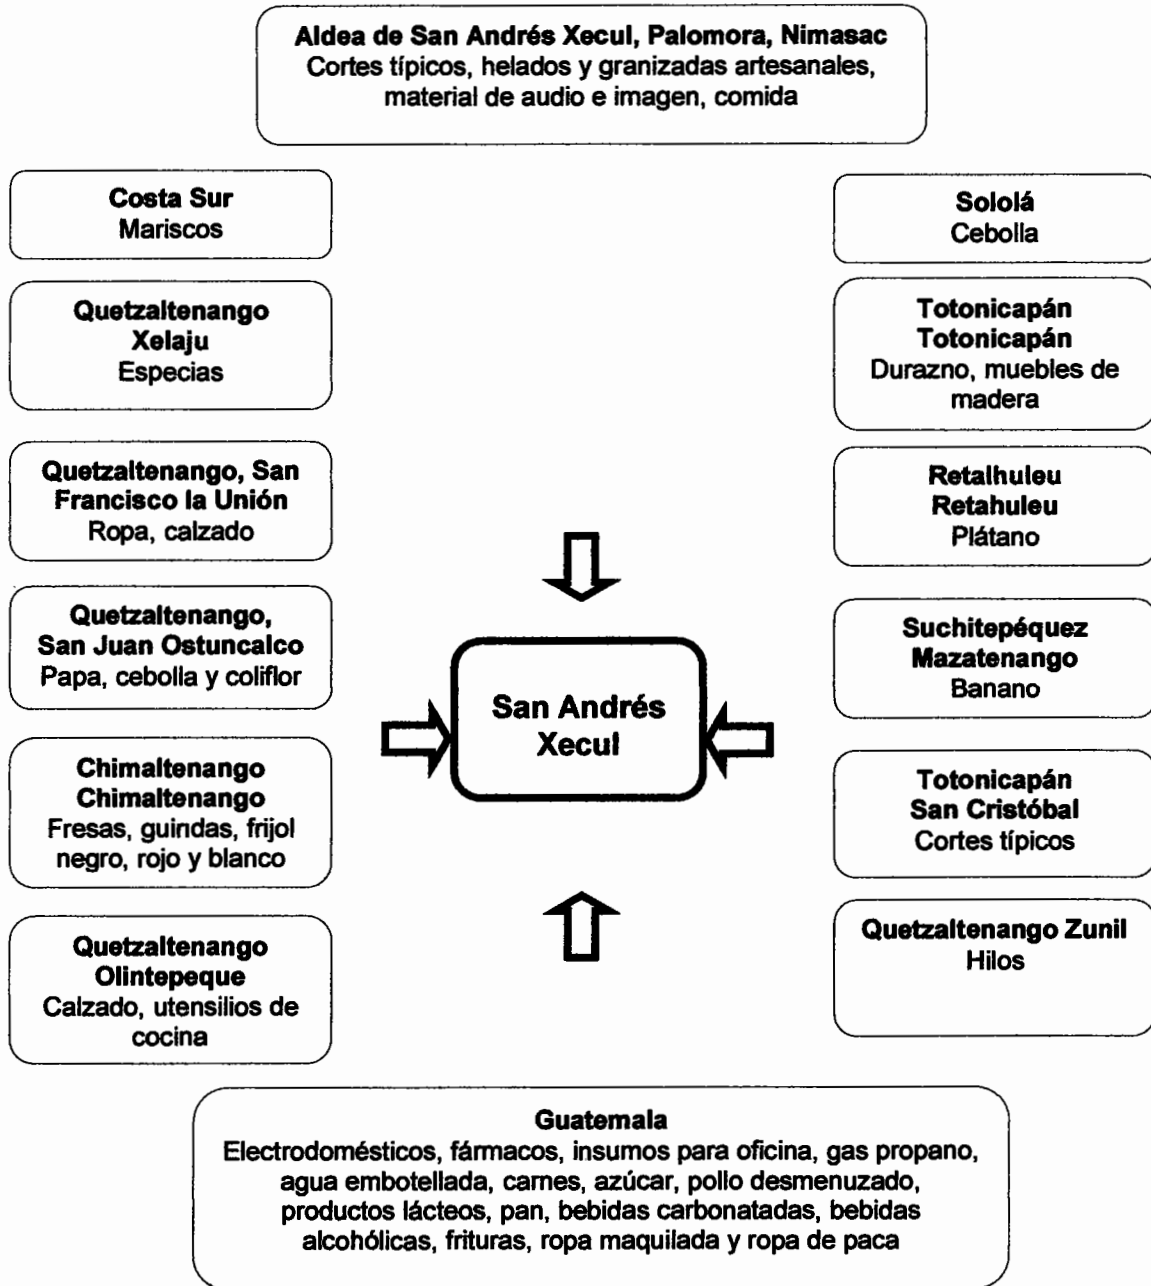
Aldea de San Andrés Xecul, Palomora, Nimasac
Cortes típicos, helados y granizadas artesanales, material de audio e imagen, comida

Costa Sur
Mariscos

Quetzaltenango
Xelaju
Especias

Quetzaltenango, San Francisco la Unión
Ropa, calzado

Quetzaltenango, San Juan Ostuncalco
Papa, cebolla y coliflor

Chimaltenango
Chimaltenango
Fresas, guindas, frijol negro, rojo y blanco

Quetzaltenango
Olintepeque
Calzado, utensilios de cocina

San Andrés Xecul

Sololá
Cebolla

Totonicapán
Totonicapán
Durazno, muebles de madera

Retalhuleu
Retahuleu
Plátano

Suchitepéquez
Mazatenango
Banano

Totonicapán
San Cristóbal
Cortes típicos

Quetzaltenango Zunil
Hilos

Guatemala
Electrodomésticos, fármacos, insumos para oficina, gas propano, agua embotellada, carnes, azúcar, pollo desmenuzado, productos lácteos, pan, bebidas carbonatadas, bebidas alcohólicas, frituras, ropa maquilada y ropa de paca